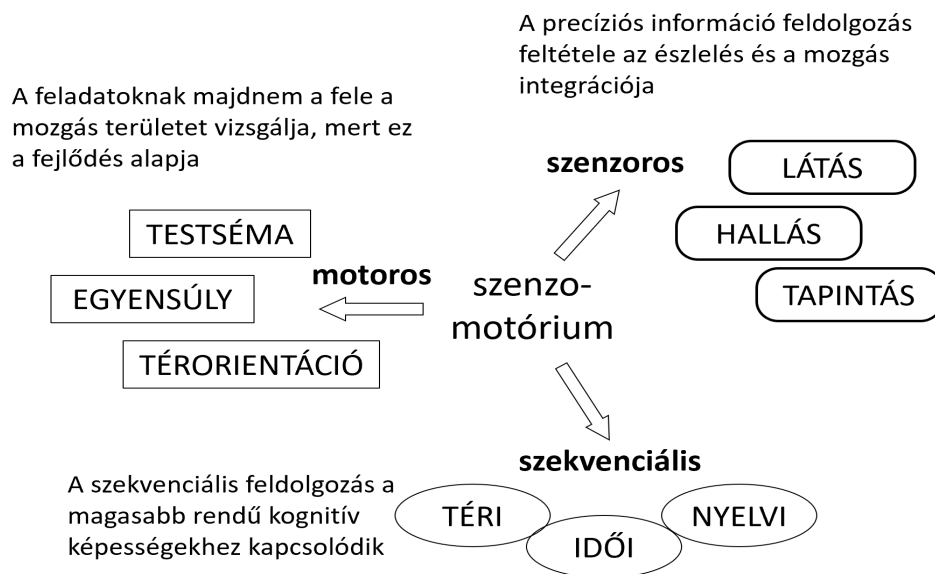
A precíziós információ feldolgozás feltétele az észlelés és a mozgás integrációja

A feladatoknak majdnem a fele a mozgás területet vizsgálja, mert ez a fejlődés alapja

szenzoros

LÁTÁS

HALLÁS

TAPINTÁS

TESTSÉMA

EGYENSÚLY

TÉRORIENTÁCIÓ

motoros

szenzo-motórium

szekvenciális

A szekvenciális feldolgozás a magasabb rendű kognitív képességekhez kapcsolódik

TÉRI

IDŐI

NYELVI